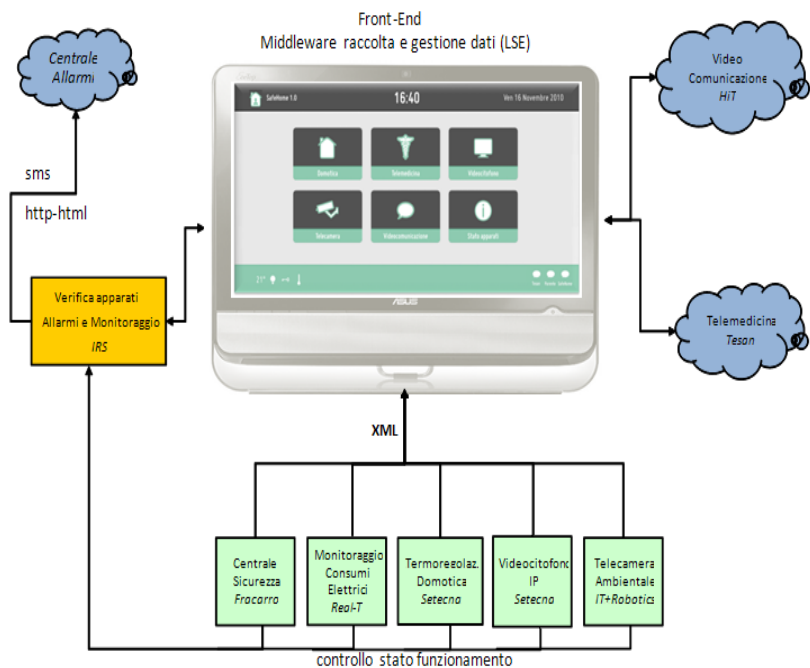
Front-End
Middleware raccolta e gestione dati (LSE)

Centrale
Allarmi

Video
Comunicazione
HiT

sms

http-html

SafeHome 1.0

16:40

Ven 16 Novembre 2010

Domotica

Telemedicina

Videocitofono

Telecamera

Videocomunicazione

Stato apparati

ASUS

Verifica apparati
Allarmi e Monitoraggio
IRS

Telemedicina
Tesan

XML

Centrale
Sicurezza
Fracarro

Monitoraggio
Consumi
Elettrici
Real-T

Termoregolaz.
Domotica
Setecna

Videocitofono
IP
Setecna

Telecamera
Ambientale
IT+Robotics

controllo stato funzionamento